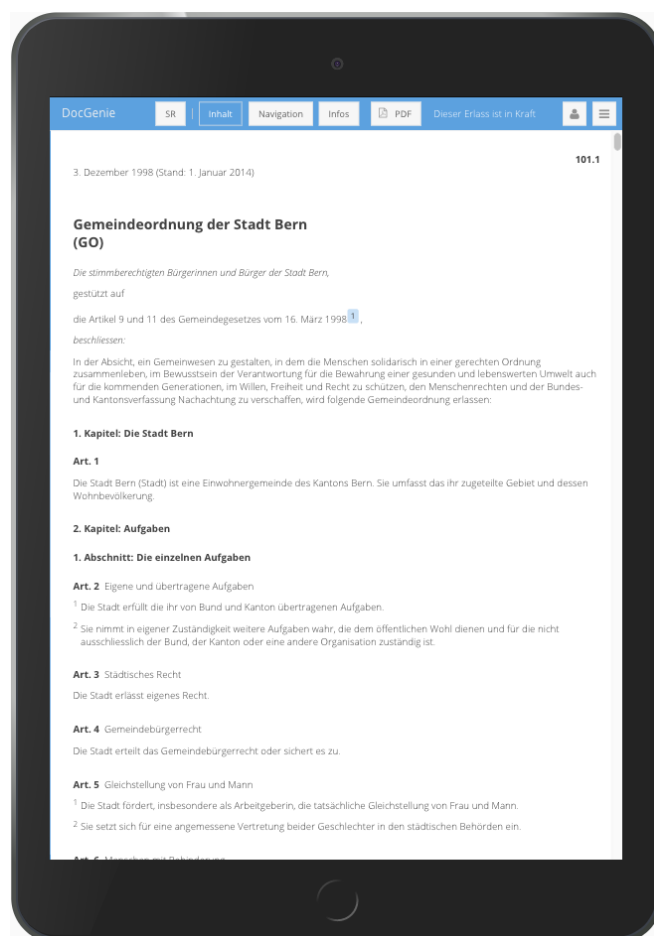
DocGenie SR | Inhalt Navigation Infos PDF Dieser Erlass ist in Kraft

101.1

3. Dezember 1998 (Stand: 1. Januar 2014)

Gemeindeordnung der Stadt Bern
(GO)

Die stimmberechtigten Bürgerinnen und Bürger der Stadt Bern,

gestützt auf

die Artikel 9 und 11 des Gemeindegesetzes vom 16. März 1998 1 ,

beschliessen:

In der Absicht, ein Gemeinwesen zu gestalten, in dem die Menschen solidarisch in einer gerechten Ordnung zusammenleben, im Bewusstsein der Verantwortung für die Bewahrung einer gesunden und lebenswerten Umwelt auch für die kommenden Generationen, im Willen, Freiheit und Recht zu schützen, den Menschenrechten und der Bundes- und Kantonsverfassung Nachachtung zu verschaffen, wird folgende Gemeindeordnung erlassen:

1. Kapitel: Die Stadt Bern

Art. 1

Die Stadt Bern (Stadt) ist eine Einwohnergemeinde des Kantons Bern. Sie umfasst das ihr zugeteilte Gebiet und dessen Wohnbevölkerung.

2. Kapitel: Aufgaben

1. Abschnitt: Die einzelnen Aufgaben

Art. 2 Eigene und übertragene Aufgaben

1 Die Stadt erfüllt die ihr von Bund und Kanton übertragenen Aufgaben.

2 Sie nimmt in eigener Zuständigkeit weitere Aufgaben wahr, die dem öffentlichen Wohl dienen und für die nicht ausschliesslich der Bund, der Kanton oder eine andere Organisation zuständig ist.

Art. 3 Städtisches Recht

Die Stadt erlässt eigenes Recht.

Art. 4 Gemeindebürgerrecht

Die Stadt erteilt das Gemeindebürgerrecht oder sichert es zu.

Art. 5 Gleichstellung von Frau und Mann

1 Die Stadt fördert, insbesondere als Arbeitgeberin, die tatsächliche Gleichstellung von Frau und Mann.

2 Sie setzt sich für eine angemessene Vertretung beider Geschlechter in den städtischen Behörden ein.

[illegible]